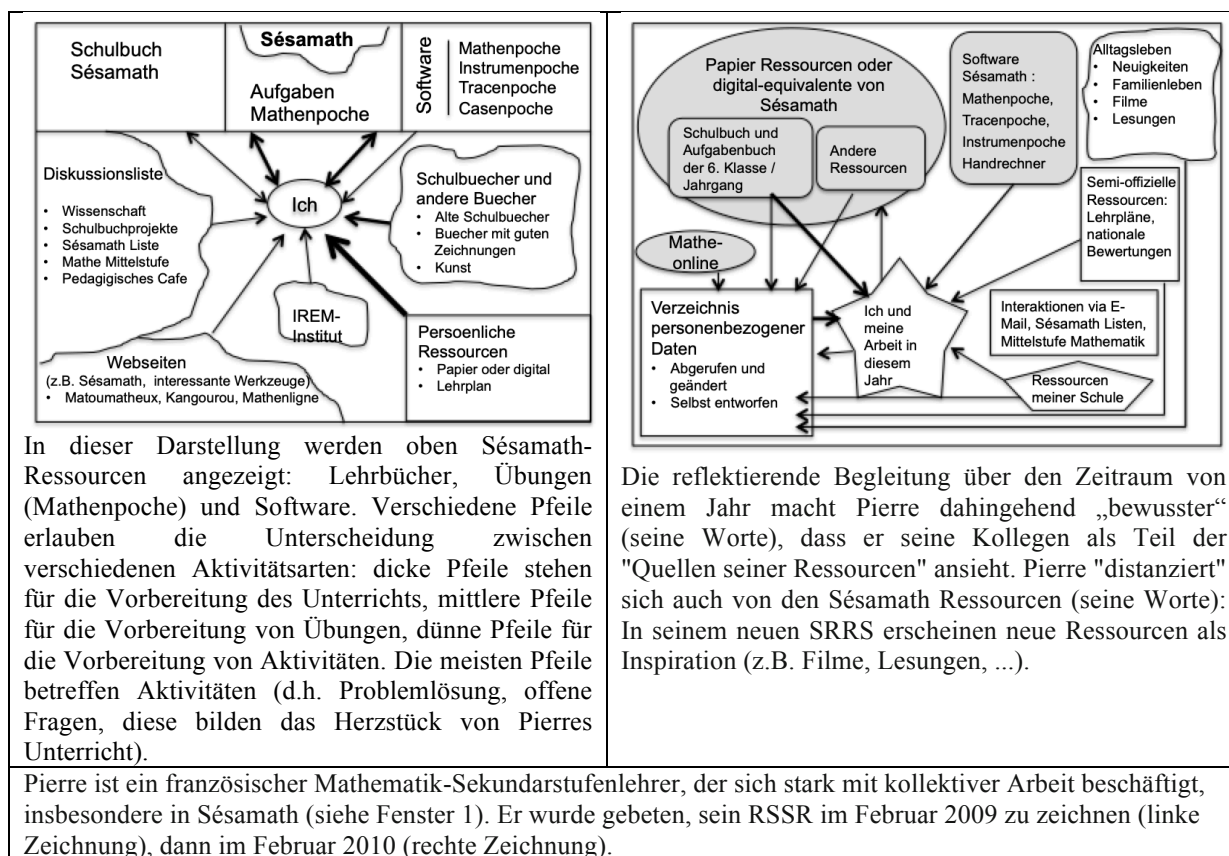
Schulbuch Sésamath

Sésamath

Aufgaben Mathenpoche

Software

Mathenpoche
Instrumenpoche
Tracenpoche
Casenpoche

Diskussionsliste
• Wissenschaft
• Schulbuchprojekte
• Sésamath Liste
• Mathe Mittelstufe
• Pedagigisches Cafe

Ich

Schulbuecher und andere Buecher
• Alte Schulbuecher
• Buecher mit guten Zeichnungen
• Kunst

IREM-Institut

Persoenliche Ressourcen
• Papier oder digital
• Lehrplan

Webseiten
(z.B. Sésamath, interessante Werkzeuge)
• Matoumatheux, Kangourou, Mathenligne

In dieser Darstellung werden oben Sésamath-Ressourcen angezeigt: Lehrbücher, Übungen (Mathenpoche) und Software. Verschiedene Pfeile erlauben die Unterscheidung zwischen verschiedenen Aktivitätsarten: dicke Pfeile stehen für die Vorbereitung des Unterrichts, mittlere Pfeile für die Vorbereitung von Übungen, dünne Pfeile für die Vorbereitung von Aktivitäten. Die meisten Pfeile betreffen Aktivitäten (d.h. Problemlösung, offene Fragen, diese bilden das Herzstück von Pierres Unterricht).

Papier Ressourcen oder digital-equivalente von Sésamath

Schulbuch und Aufgabenbuch der 6. Klasse / Jahrgang

Andere Ressourcen

Software Sésamath :
Mathenpoche,
Tracenpoche,
Instrumenpoche
Handrechner

Alltagsleben
• Neuigkeiten
• Familienleben
• Filme
• Lesungen

Semi-offizielle Ressourcen: Lehrpläne, nationale Bewertungen

Mathe-online

Verzeichnis personenbezogener Daten
• Abgerufen und geändert
• Selbst entworfen

Ich und meine Arbeit in diesem Jahr

Interaktionen via E-Mail, Sésamath Listen, Mittelstufe Mathematik

Ressourcen meiner Schule

Die reflektierende Begleitung über den Zeitraum von einem Jahr macht Pierre dahingehend „bewusster" (seine Worte), dass er seine Kollegen als Teil der "Quellen seiner Ressourcen" ansieht. Pierre "distanziert" sich auch von den Sésamath Ressourcen (seine Worte): In seinem neuen SRRS erscheinen neue Ressourcen als Inspiration (z.B. Filme, Lesungen, ...).

Pierre ist ein französischer Mathematik-Sekundarstufenlehrer, der sich stark mit kollektiver Arbeit beschäftigt, insbesondere in Sésamath (siehe Fenster 1). Er wurde gebeten, sein RSSR im Februar 2009 zu zeichnen (linke Zeichnung), dann im Februar 2010 (rechte Zeichnung).